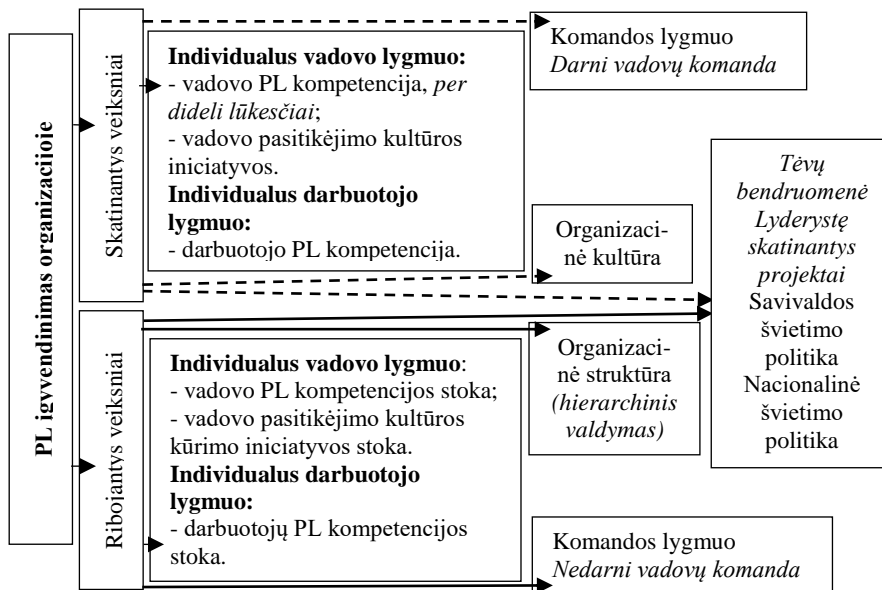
PL įgyvendinimas organizacijoje

Skatinantys veiksniai

**Individualus vadovo lygmuo:**
- vadovo PL kompetencija, *per dideli lūkesčiai*;
- vadovo pasitikėjimo kultūros iniciatyvos.
**Individualus darbuotojo lygmuo:**
- darbuotojo PL kompetencija.

Komandos lygmuo
*Darni vadovų komanda*

Organizacinė kultūra

*Tėvų bendruomenė*
*Lyderystę skatinantys projektai*
Savivaldos švietimo politika
Nacionalinė švietimo politika

Ribojantys veiksniai

**Individualus vadovo lygmuo**:
- vadovo PL kompetencijos stoka;
- vadovo pasitikėjimo kultūros kūrimo iniciatyvos stoka.
**Individualus darbuotojo lygmuo:**
- darbuotojų PL kompetencijos stoka.

Organizacinė struktūra *(hierarchinis valdymas)*

Komandos lygmuo
*Nedarni vadovų komanda*